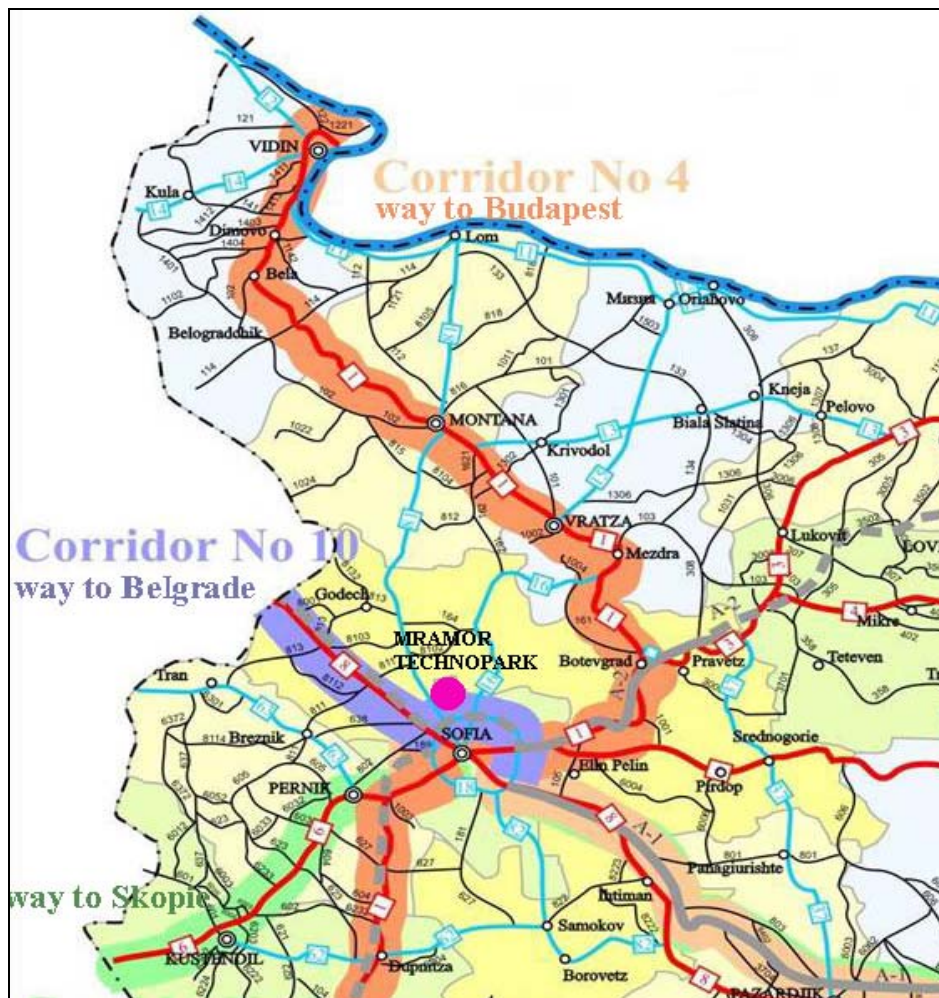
Corridor No 4
way to Budapest

Corridor No 10
way to Belgrade

way to Skopie

VIDIN
Kula
Dimovo
Bela
Belogradchik
Lom
Mizia
Oriahovo
MONTANA
Krivodol
Biala Slatina
Kneja
Pelovo
VRATZA
Mezdra
Lukovit
Godech
MRAMOR TECHNOPARK
Botevgrad
Pravetz
Teteven
Mikre
Tran
Breznik
SOFIA
Elin Pelin
Pirdop
Srednogorie
PERNIK
Panagiurishte
Ihtiman
Samokov
Borovetz
KUSTENDIL
Dupnitza
PAZARDJIK
A-1
A-2